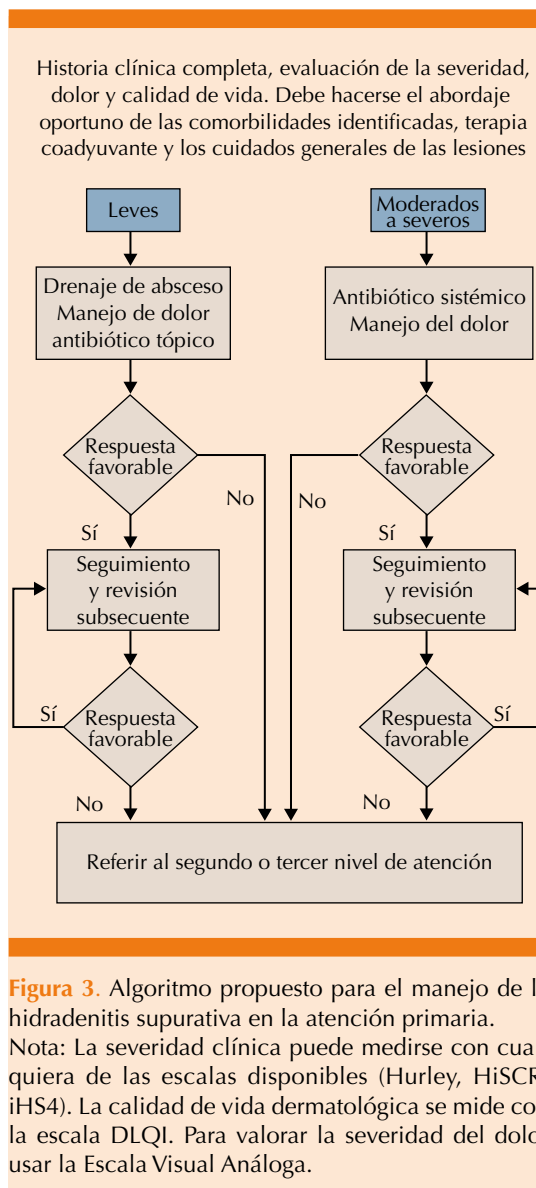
Historia clínica completa, evaluación de la severidad, dolor y calidad de vida. Debe hacerse el abordaje oportuno de las comorbilidades identificadas, terapia coadyuvante y los cuidados generales de las lesiones

Leves

Moderados a severos

Drenaje de absceso
Manejo de dolor
antibiótico tópico

Antibiótico sistémico
Manejo del dolor

Respuesta favorable

No

No

Respuesta favorable

Sí

Sí

Seguimiento y revisión subsecuente

Seguimiento y revisión subsecuente

Sí

Respuesta favorable

Respuesta favorable

Sí

No

No

Referir al segundo o tercer nivel de atención

Figura 3. Algoritmo propuesto para el manejo de l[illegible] hidradenitis supurativa en la atención primaria.
Nota: La severidad clínica puede medirse con cua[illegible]quiera de las escalas disponibles (Hurley, HiSCR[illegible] iHS4). La calidad de vida dermatológica se mide co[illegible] la escala DLQI. Para valorar la severidad del dolo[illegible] usar la Escala Visual Análoga.